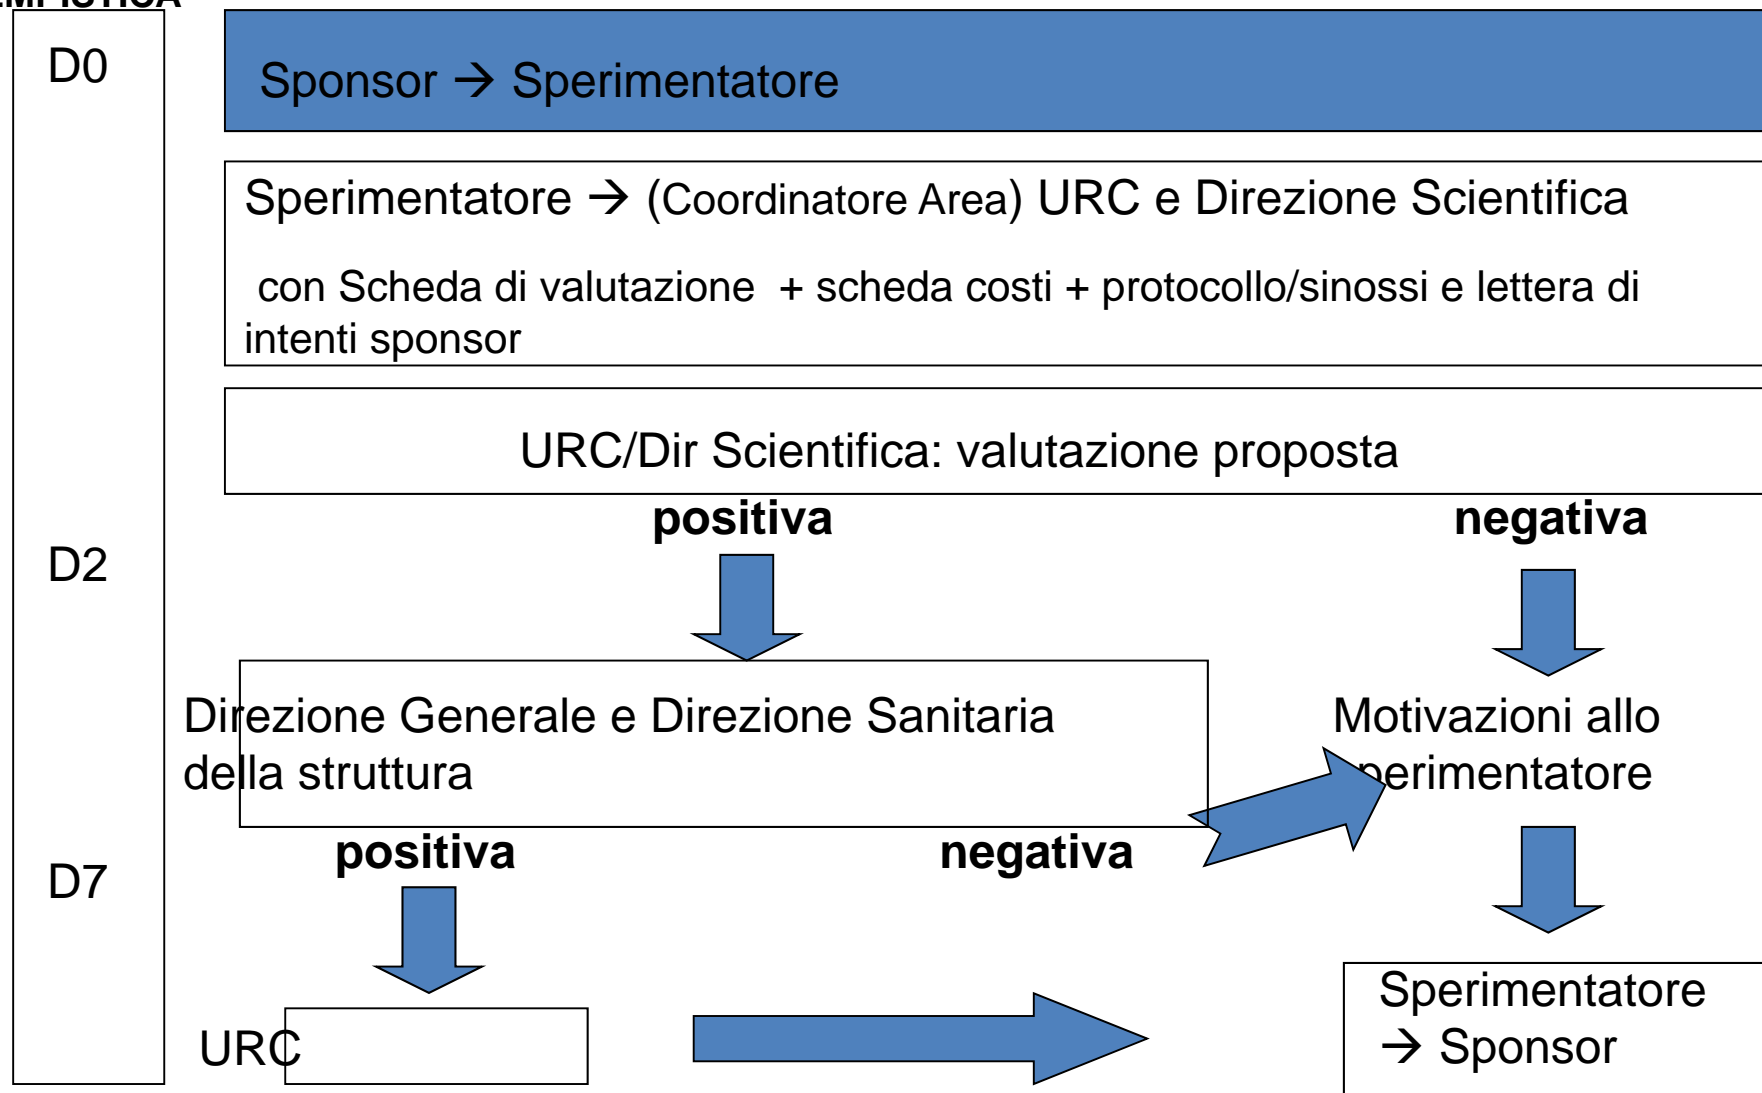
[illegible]

D0

Sponsor → Sperimentatore

Sperimentatore → (Coordinatore Area) URC e Direzione Scientifica

con Scheda di valutazione + scheda costi + protocollo/sinossi e lettera di intenti sponsor

URC/Dir Scientifica: valutazione proposta

positiva

negativa

D2

Direzione Generale e Direzione Sanitaria della struttura

Motivazioni allo sperimentatore

positiva

negativa

D7

URC

Sperimentatore → Sponsor